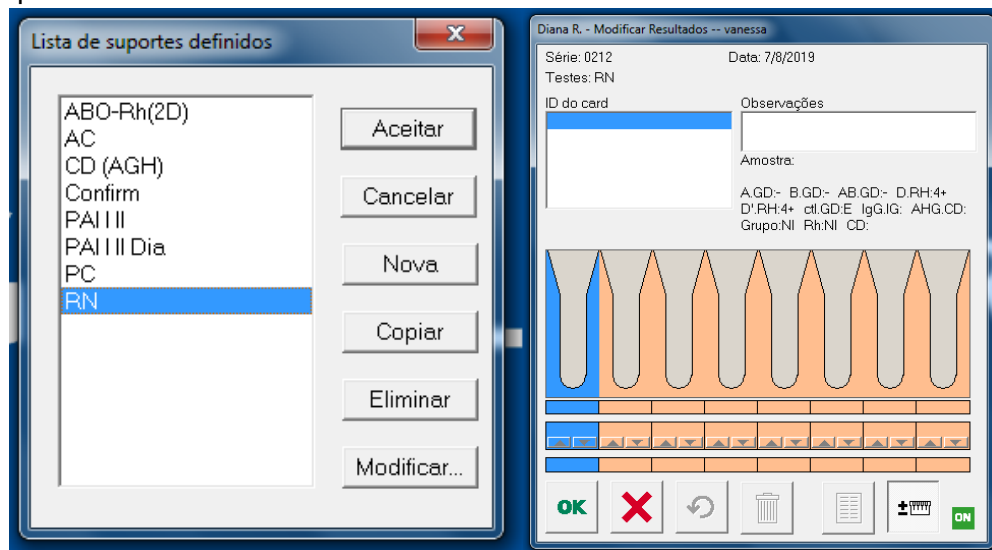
Lista de suportes definidos

ABO-Rh(2D)
AC
CD (AGH)
Confirm
PAI I II
PAI I II Dia
PC
RN

Aceitar
Cancelar
Nova
Copiar
Eliminar
Modificar...

Diana R. - Modificar Resultados -- vanessa

Série: 0212
Data: 7/8/2019
Testes: RN

ID do card
Observações
Amostra:

A.GD:- B.GD:- AB.GD:- D.RH:4+ D'.RH:4+ ctl.GD:E IgG.IG: AHG.CD: Grupo:NI Rh:NI CD:

OK
ON